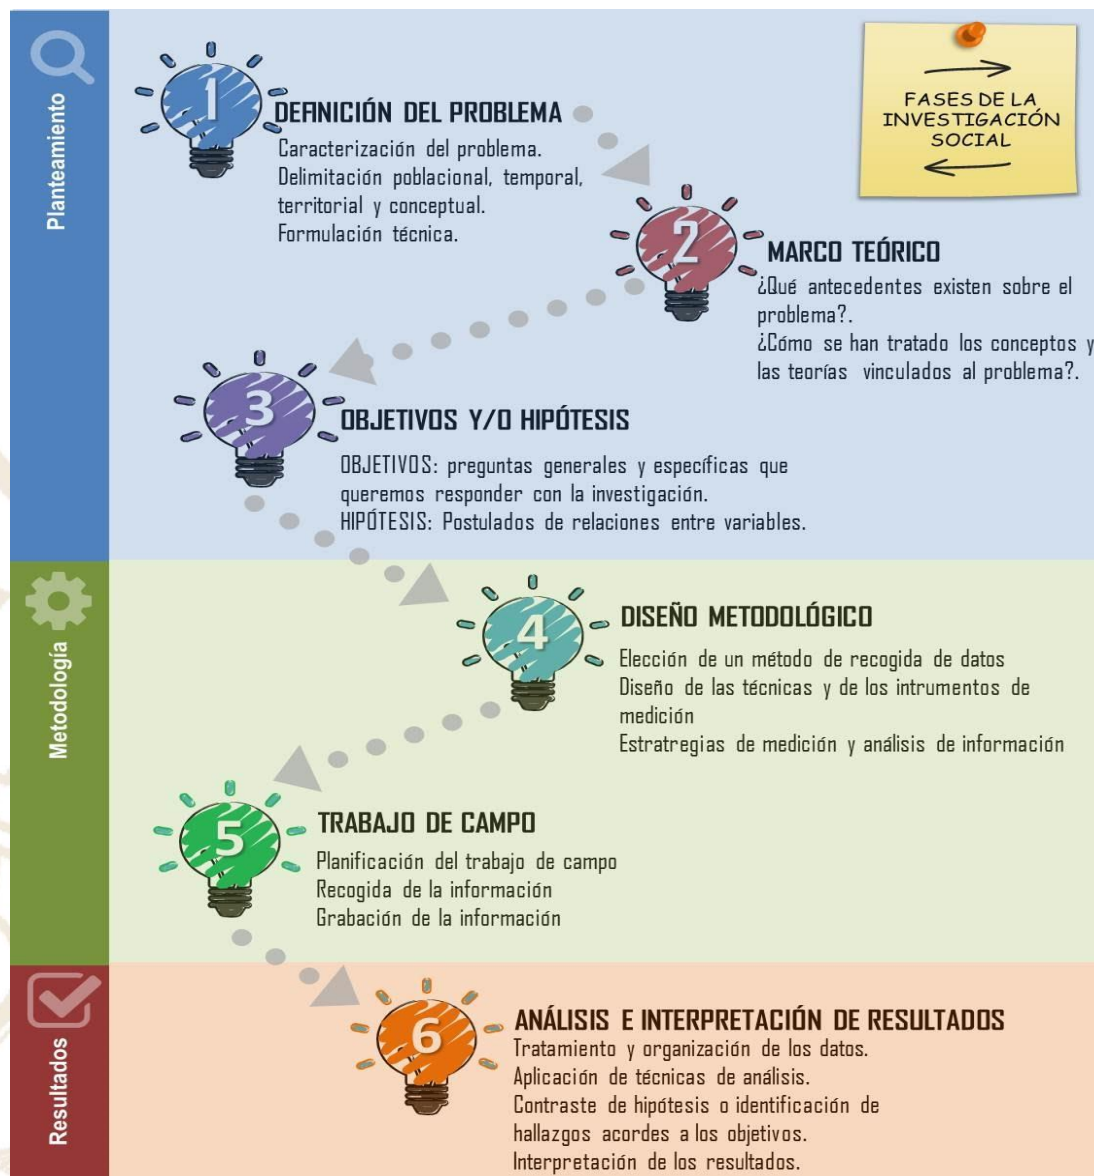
Planteamiento

FASES DE LA INVESTIGACIÓN SOCIAL

1
DEFINICIÓN DEL PROBLEMA
Caracterización del problema.
Delimitación poblacional, temporal, territorial y conceptual.
Formulación técnica.

2
MARCO TEÓRICO
¿Qué antecedentes existen sobre el problema?.
¿Cómo se han tratado los conceptos y las teorías vinculados al problema?.

3
OBJETIVOS Y/O HIPÓTESIS
OBJETIVOS: preguntas generales y específicas que queremos responder con la investigación.
HIPÓTESIS: Postulados de relaciones entre variables.

Metodología

4
DISEÑO METODOLÓGICO
Elección de un método de recogida de datos
Diseño de las técnicas y de los intrumentos de medición
Estratregias de medición y análisis de información

5
TRABAJO DE CAMPO
Planificación del trabajo de campo
Recogida de la información
Grabación de la información

Resultados

6
ANÁLISIS E INTERPRETACIÓN DE RESULTADOS
Tratamiento y organización de los datos.
Aplicación de técnicas de análisis.
Contraste de hipótesis o identificación de hallazgos acordes a los objetivos.
Interpretación de los resultados.